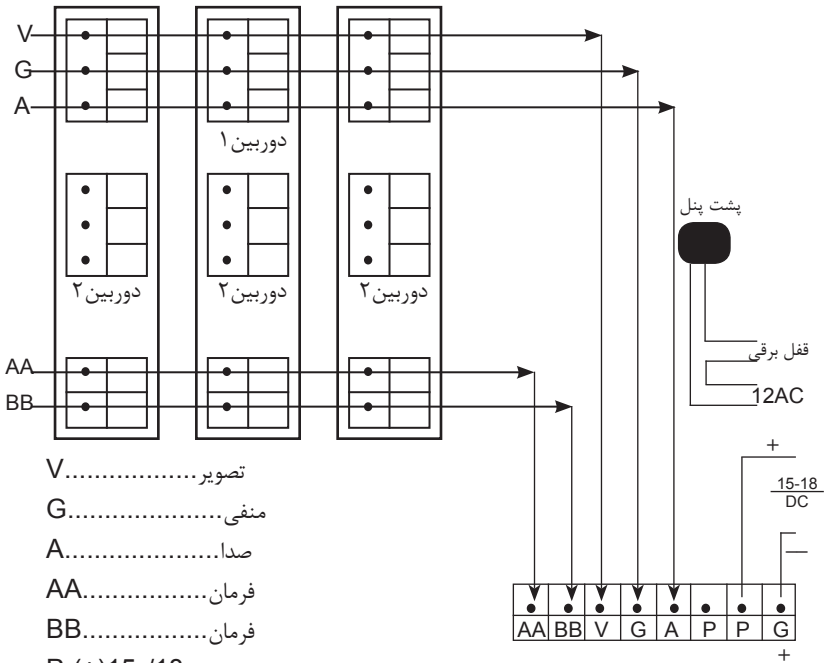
V
G
A
دوربین۱
دوربین۲
دوربین۲
دوربین۲
پشت پنل
AA
BB
قفل برقی
12AC
+
$\frac{15\text{-}18}{DC}$
—
V..........تصویر
G..........منفی
A..........صدا
AA..........فرمان
BB..........فرمان
P (+)15-/18 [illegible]
AA
BB
V
G
A
P
P
G
+